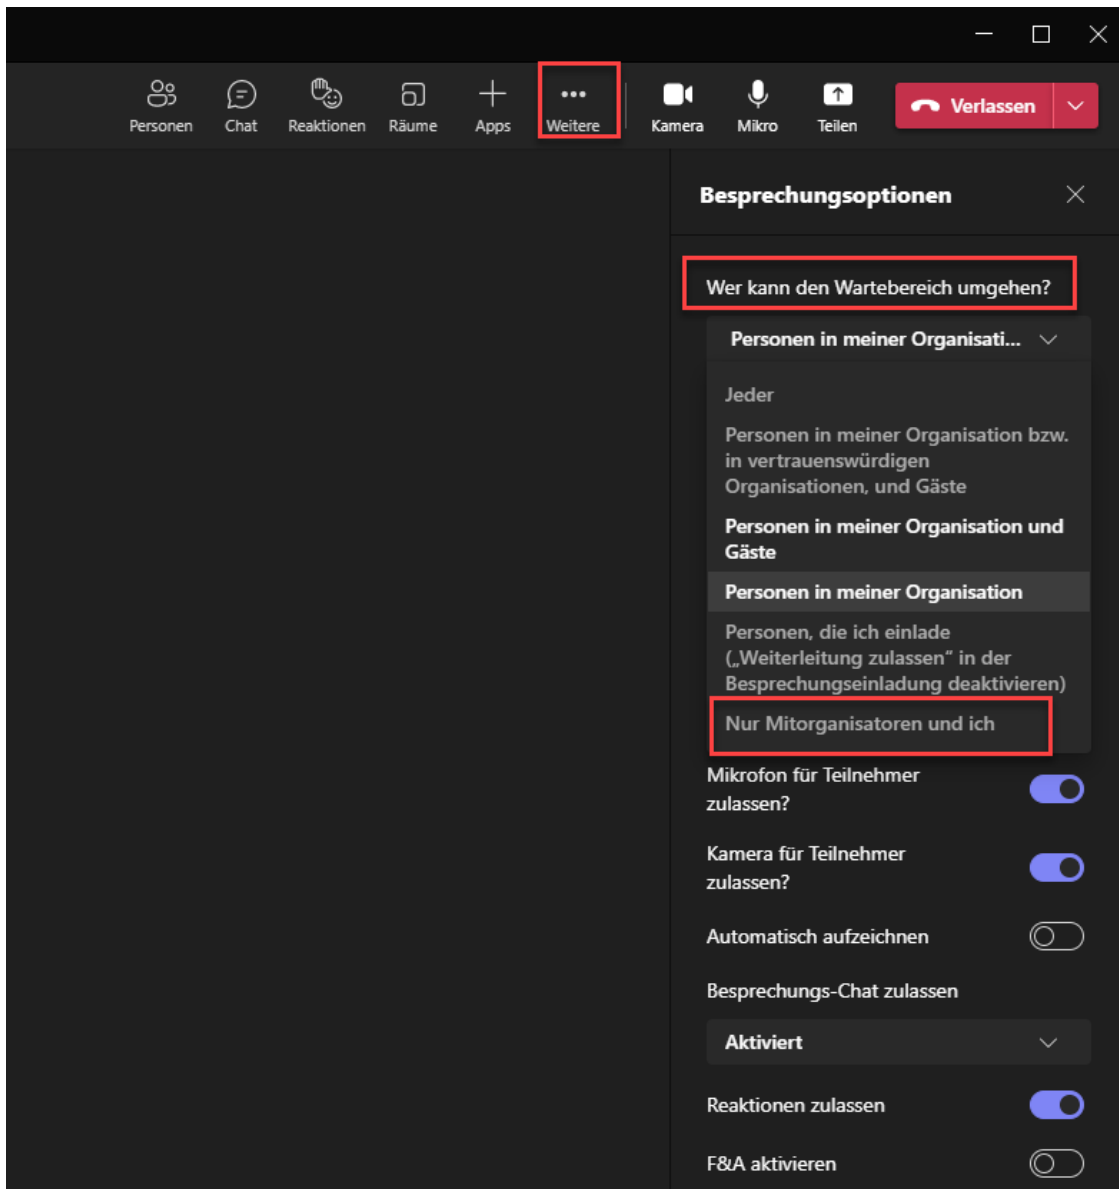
Personen Chat Reaktionen Räume Apps Weitere Kamera Mikro Teilen Verlassen

Besprechungsoptionen

Wer kann den Wartebereich umgehen?

Personen in meiner Organisati...

Jeder

Personen in meiner Organisation bzw. in vertrauenswürdigen Organisationen, und Gäste

Personen in meiner Organisation und Gäste

Personen in meiner Organisation

Personen, die ich einlade („Weiterleitung zulassen" in der Besprechungseinladung deaktivieren)

Nur Mitorganisatoren und ich

Mikrofon für Teilnehmer zulassen?

Kamera für Teilnehmer zulassen?

Automatisch aufzeichnen

Besprechungs-Chat zulassen

Aktiviert

Reaktionen zulassen

F&A aktivieren